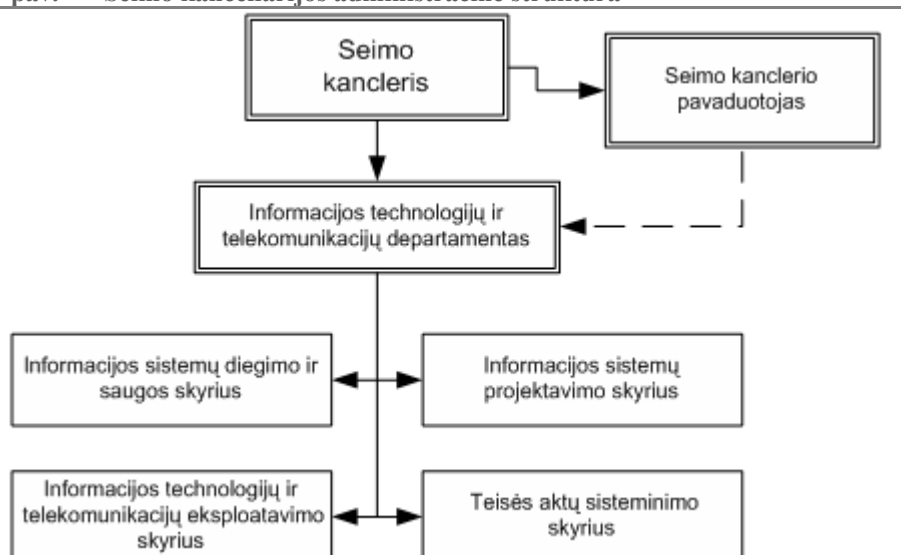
pav. Seimo kanceliarijos administracinė struktūra

Seimo kancleris

Seimo kanclerio pavaduotojas

Informacijos technologijų ir telekomunikacijų departamentas

Informacijos sistemų diegimo ir saugos skyrius

Informacijos sistemų projektavimo skyrius

Informacijos technologijų ir telekomunikacijų eksploatavimo skyrius

Teisės aktų sisteminimo skyrius